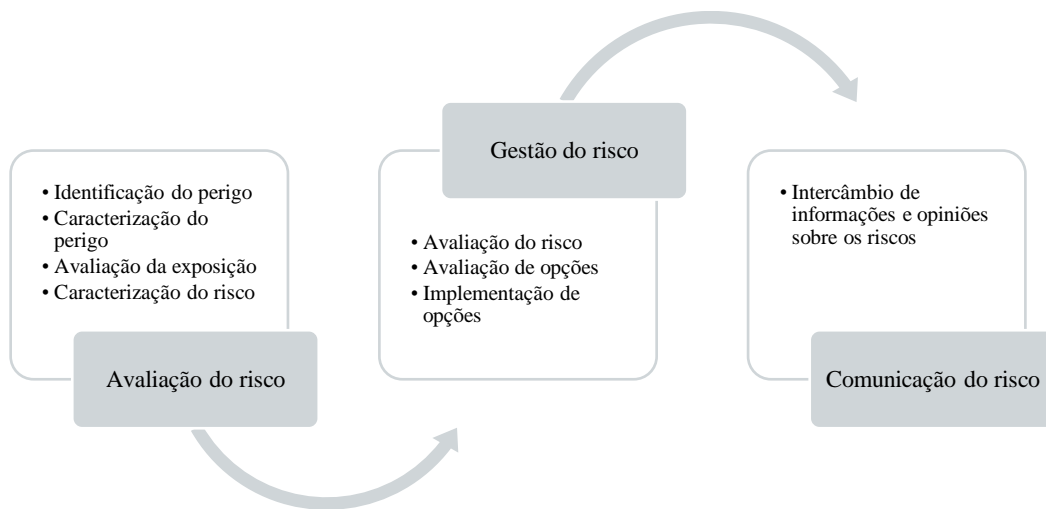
• Identificação do perigo
• Caracterização do perigo
• Avaliação da exposição
• Caracterização do risco

Avaliação do risco

Gestão do risco

• Avaliação do risco
• Avaliação de opções
• Implementação de opções

• Intercâmbio de informações e opiniões sobre os riscos

Comunicação do risco